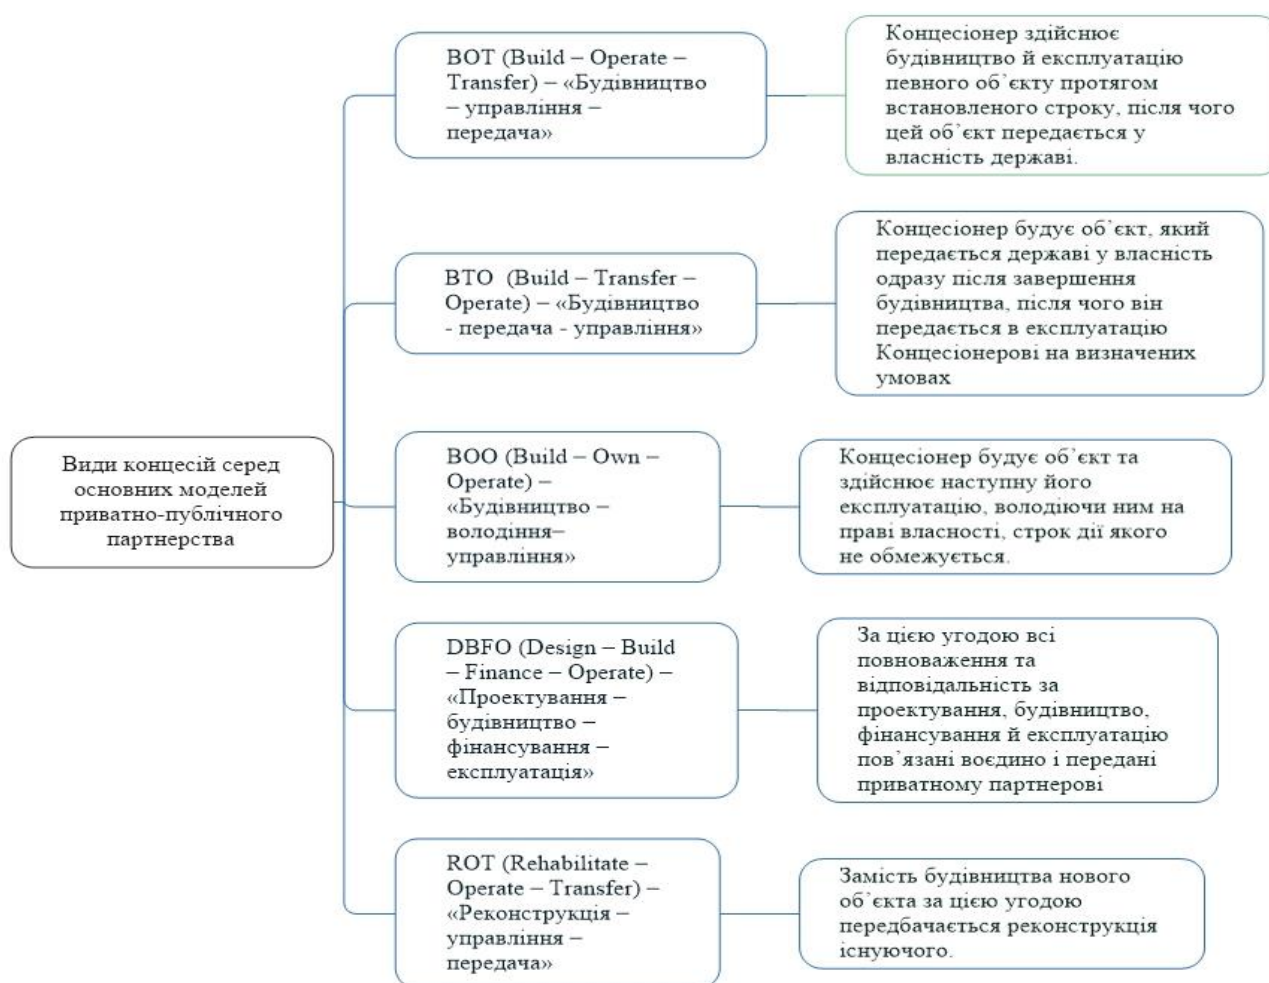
Види концесій серед основних моделей приватно-публічного партнерства

BOT (Build – Operate – Transfer) – «Будівництво – управління – передача»

Концесіонер здійснює будівництво й експлуатацію певного об`єкту протягом встановленого строку, після чого цей об`єкт передається у власність державі.

BTO (Build – Transfer – Operate) – «Будівництво - передача - управління»

Концесіонер будує об`єкт, який передається державі у власність одразу після завершення будівництва, після чого він передається в експлуатацію Концесіонерові на визначених умовах

BOO (Build – Own – Operate) – «Будівництво – володіння– управління»

Концесіонер будує об`єкт та здійснює наступну його експлуатацію, володіючи ним на праві власності, строк дії якого не обмежується.

DBFO (Design – Build – Finance – Operate) – «Проектування – будівництво – фінансування – експлуатація»

За цією угодою всі повноваження та відповідальність за проектування, будівництво, фінансування й експлуатацію пов'язані воєдино і передані приватному партнерові

ROT (Rehabilitate – Operate – Transfer) – «Реконструкція – управління – передача»

Замість будівництва нового об`єкта за цією угодою передбачається реконструкція існуючого.